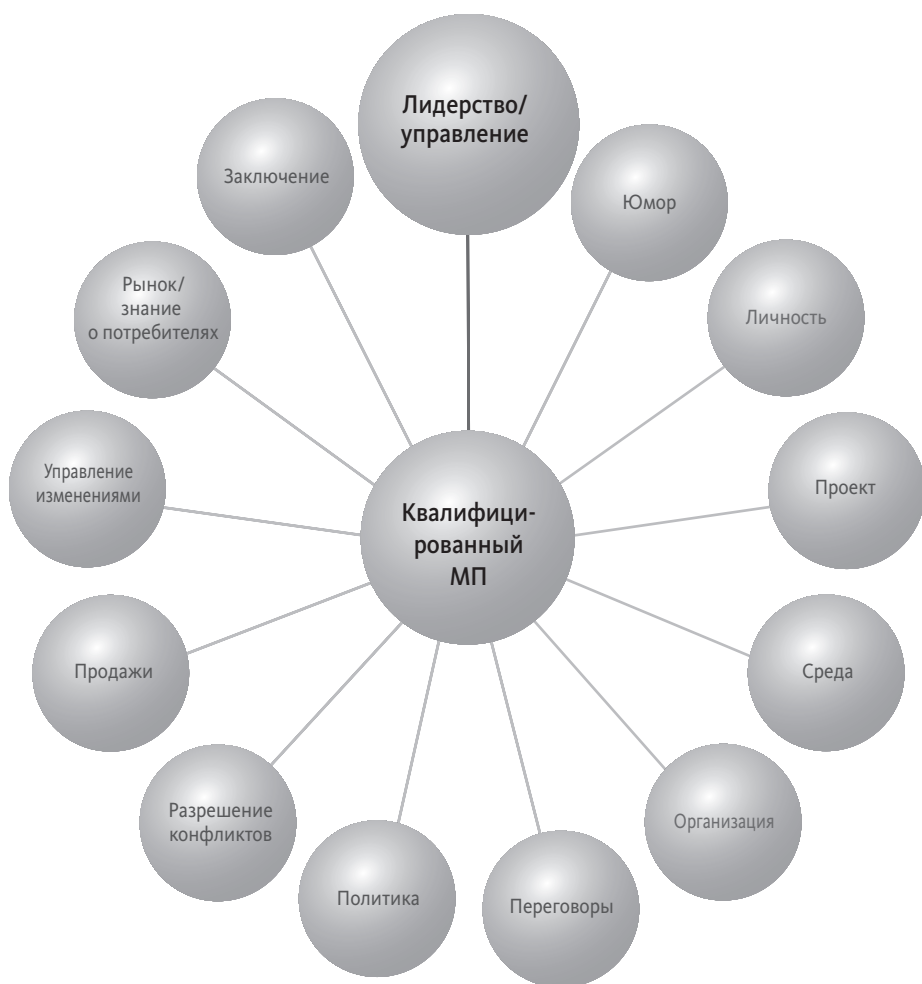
Лидерство/ управление

Юмор

Личность

Проект

Среда

Организация

Переговоры

Политика

Разрешение конфликтов

Продажи

Управление изменениями

Рынок/ знание о потребителях

Заключение

Квалифицированный МП